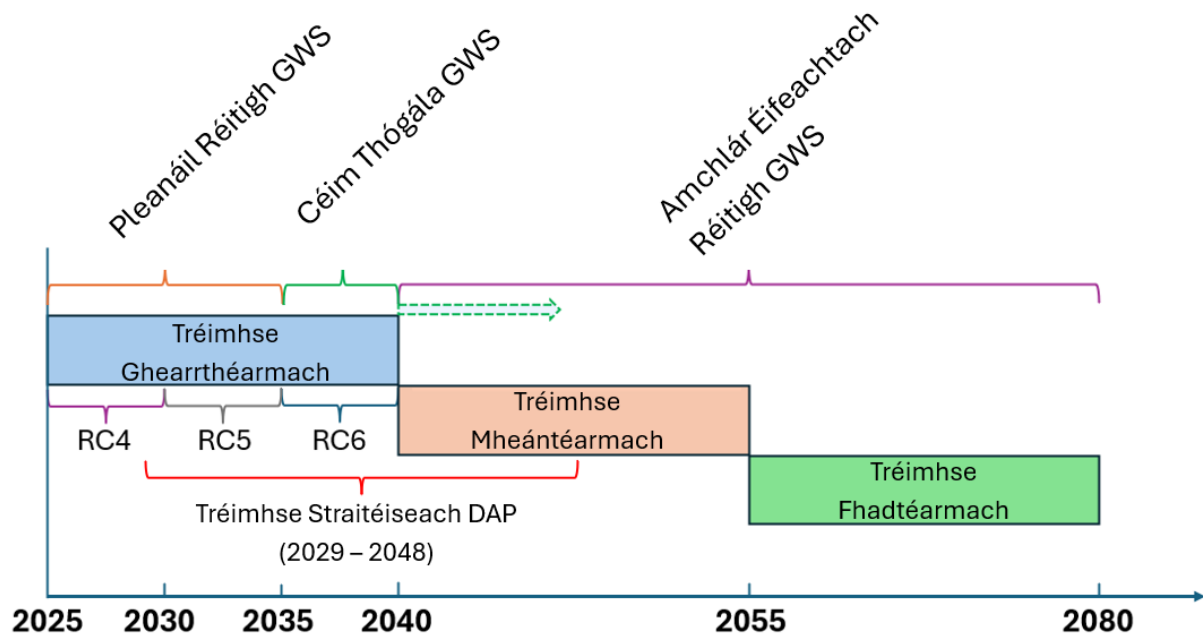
Pleanáil Réitigh GWS

Céim Thógála GWS

Amchlár Éifeachtach Réitigh GWS

Tréimhse Ghearrthéarmach

Tréimhse Mheántéarmach

Tréimhse Fhadtéarmach

RC4

RC5

RC6

Tréimhse Straitéiseach DAP (2029 – 2048)

2025

2030

2035

2040

2055

2080